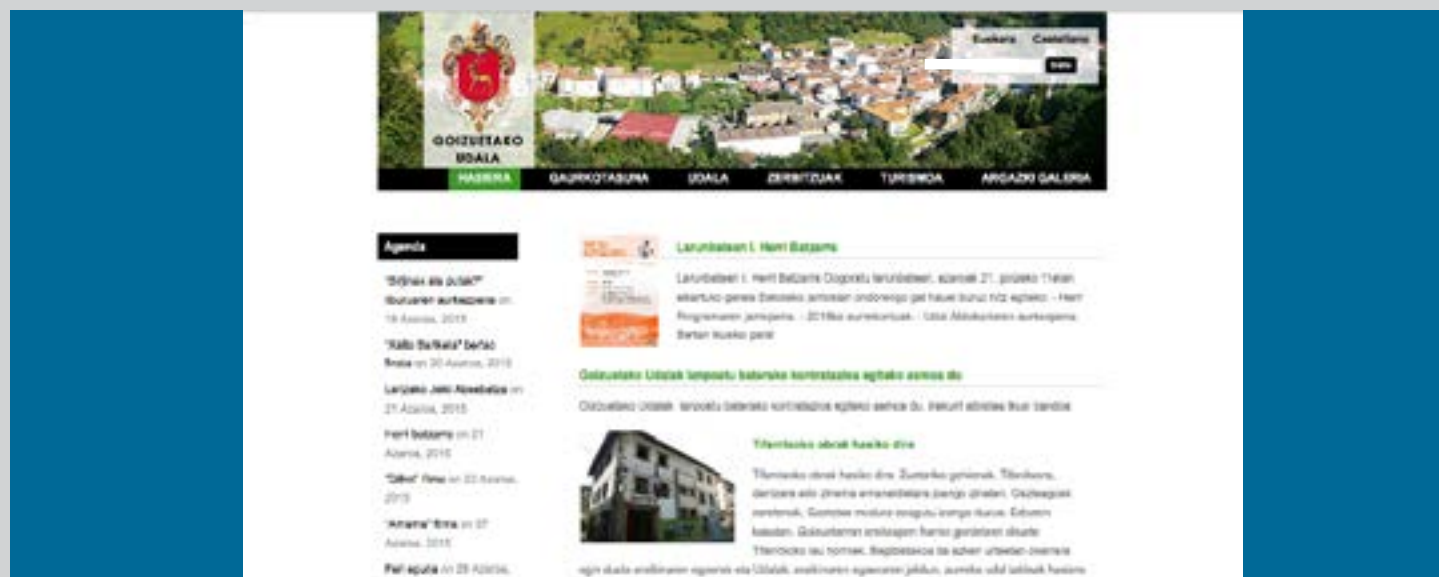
GOIZUETAKO UDALA

Euskara Castellano

Bilatu

HASIERA GAURKOTASUNA UDALA ZERBITZUAK TURISMOA ARGAZKI GALERIA

Agenda

"Bidnex ala putak?" liburuaren aurkezpena on 19 Azaroa, 2015

"Kallo Balkala" bertso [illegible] on 20 Azaroa, 2015

Larunbata Jolin Abeslaritza on 21 Azaroa, 2015

Herri batzarra on 21 Azaroa, 2015

"Zilhot" filma on 22 Azaroa, 2015

"Amama" filma on 27 Azaroa, 2015

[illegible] on 28 Azaroa,

Larunbatean I. Herri Batzarra

Larunbatean I. Herri Batzarra Ospatuko da larunbatean, azaroak 21, goizeko 11etan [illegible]

Goizuetako Udalak langostu bateraka kontratazioa egiteko asmoa du

Goizuetako Udalak langostu bateraka kontratazioa egiteko asmoa du. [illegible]

Tilerriaoko obrak hasiko dira

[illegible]